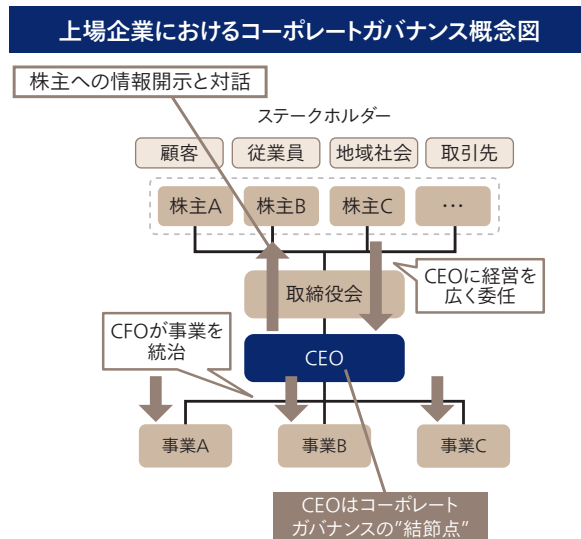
上場企業におけるコーポレートガバナンス概念図

株主への情報開示と対話

ステークホルダー

顧客
従業員
地域社会
取引先

株主A
株主B
株主C
…

CEOに経営を広く委任

取締役会

CFOが事業を統治

CEO

事業A
事業B
事業C

CEOはコーポレートガバナンスの"結節点"